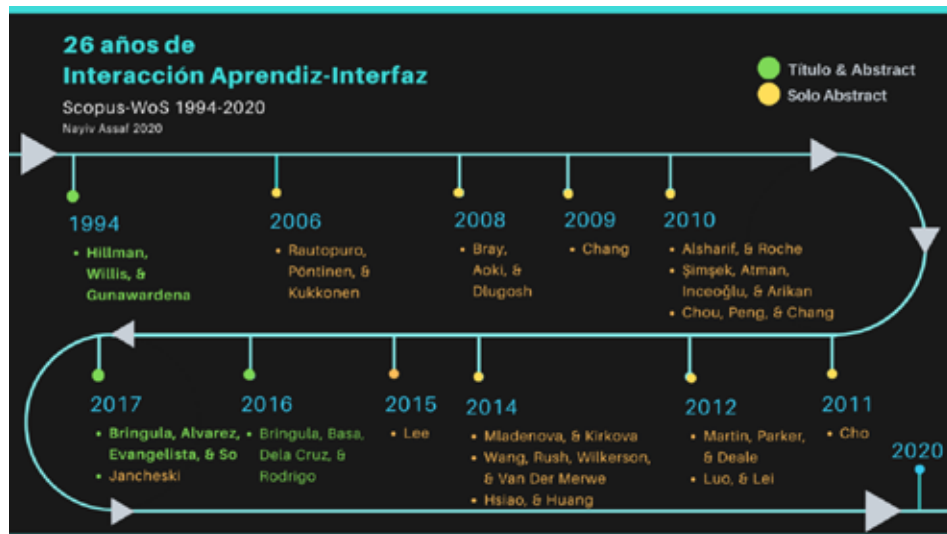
26 años de
Interacción Aprendiz-Interfaz
Scopus-WoS 1994-2020
Nayiv Assaf 2020

Título & Abstract
Solo Abstract

1994
• Hillman, Willis, & Gunawardena

2006
• Rautopuro, Pöntinen, & Kukkonen

2008
• Bray, Aoki, & Dlugosh

2009
• Chang

2010
• Alsharif, & Roche
• Şimşek, Atman, Inceoğlu, & Arikan
• Chou, Peng, & Chang

2017
• Bringula, Alvarez, Evangelista, & So
• Jancheski

2016
• Bringula, Basa, Dela Cruz, & Rodrigo

2015
• Lee

2014
• Mladenova, & Kirkova
• Wang, Rush, Wilkerson, & Van Der Merwe
• Hsiao, & Huang

2012
• Martin, Parker, & Deale
• Luo, & Lei

2011
• Cho

2020